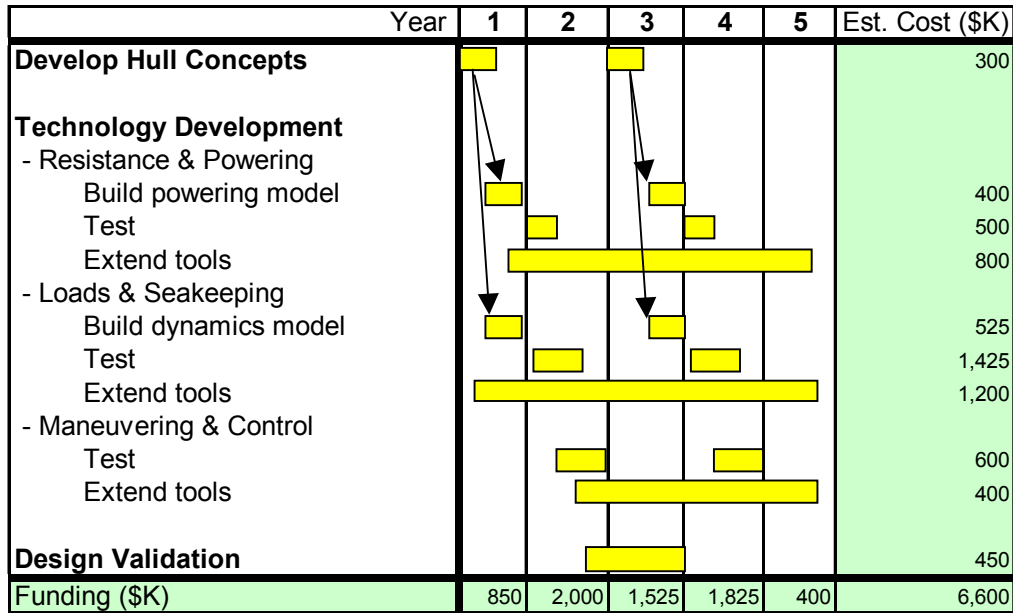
| Year | 1 | 2 | 3 | 4 | 5 | Est. Cost ($K) |
|---|---|---|---|---|---|---|
| **Develop Hull Concepts** | | | | | | 300 |
| **Technology Development** | | | | | | |
| - Resistance & Powering | | | | | | |
| Build powering model | | | | | | 400 |
| Test | | | | | | 500 |
| Extend tools | | | | | | 800 |
| - Loads & Seakeeping | | | | | | |
| Build dynamics model | | | | | | 525 |
| Test | | | | | | 1,425 |
| Extend tools | | | | | | 1,200 |
| - Maneuvering & Control | | | | | | |
| Test | | | | | | 600 |
| Extend tools | | | | | | 400 |
| **Design Validation** | | | | | | 450 |
| Funding ($K) | 850 | 2,000 | 1,525 | 1,825 | 400 | 6,600 |